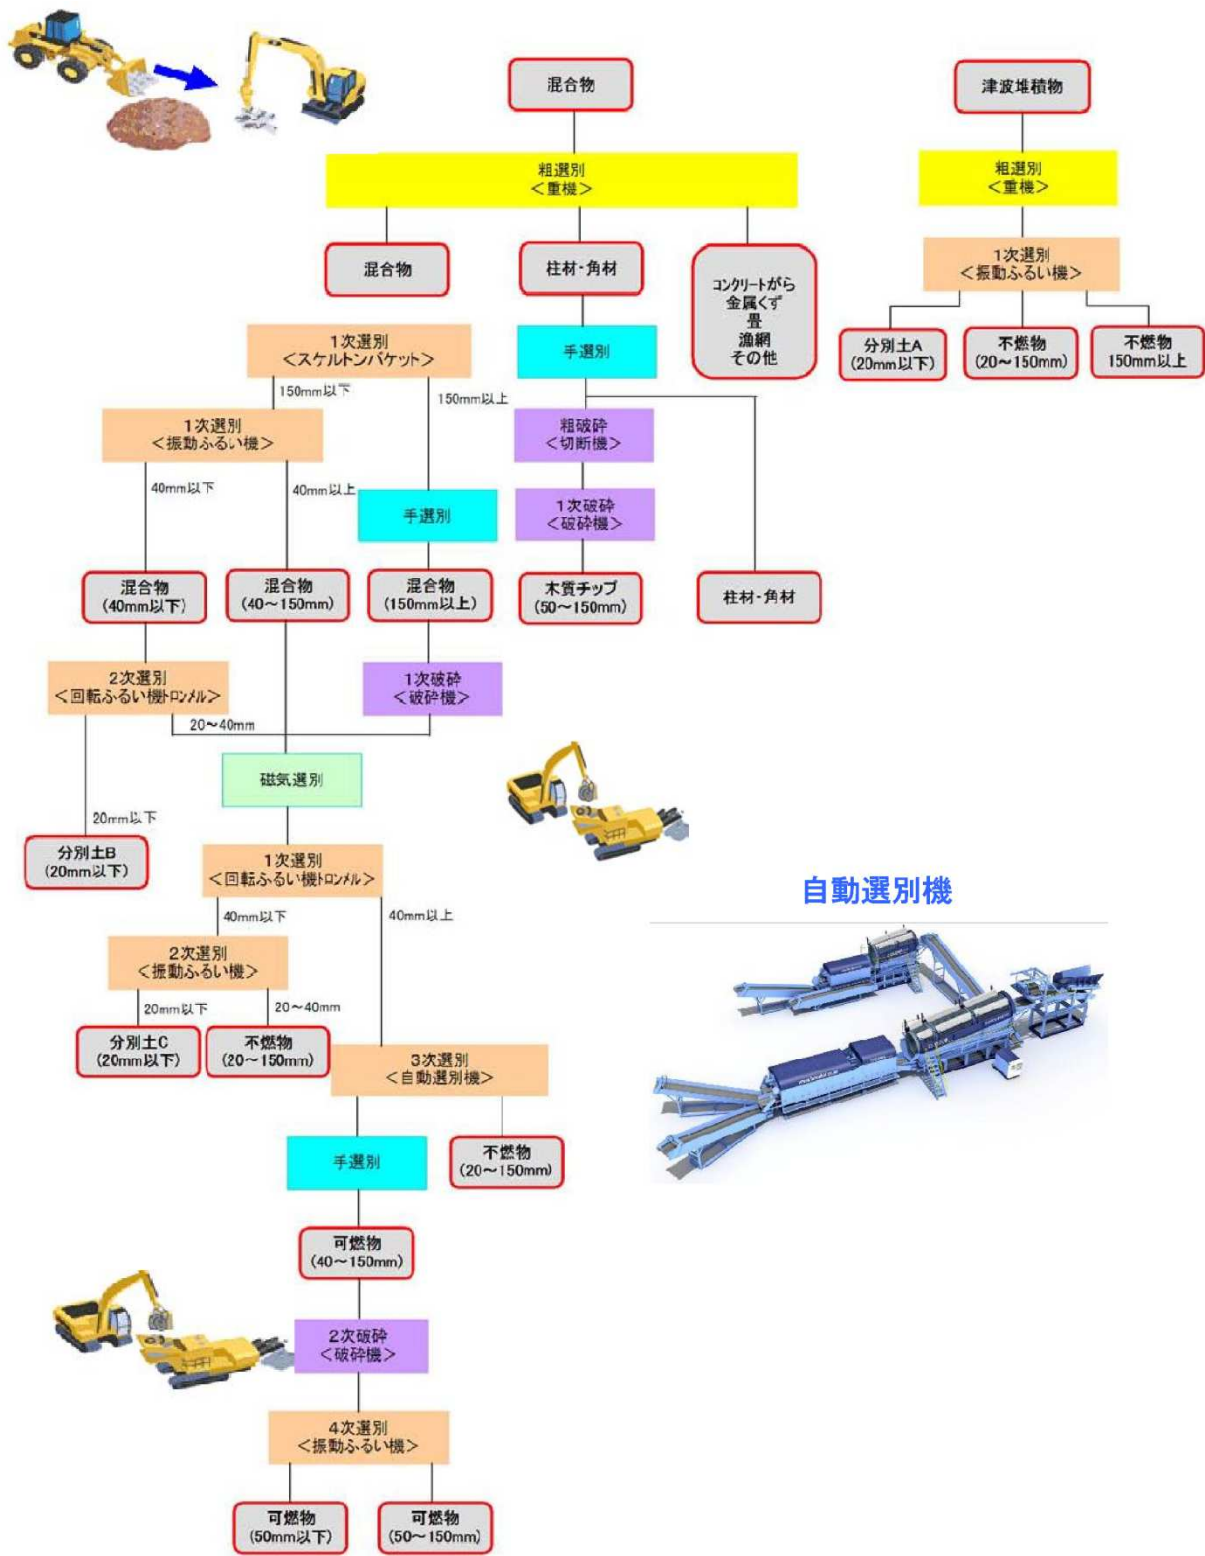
混合物

津波堆積物

粗選別
<重機>

粗選別
<重機>

混合物

柱材・角材

コンクリートがら
金属くず
畳
漁網
その他

1次選別
<振動ふるい機>

分別土A
(20mm以下)

不燃物
(20~150mm)

不燃物
150mm以上

1次選別
<スケルトンバケット>

手選別

150mm以下

150mm以上

1次選別
<振動ふるい機>

粗破砕
<切断機>

40mm以下

40mm以上

手選別

1次破砕
<破砕機>

混合物
(40mm以下)

混合物
(40~150mm)

混合物
(150mm以上)

木質チップ
(50~150mm)

柱材・角材

2次選別
<回転ふるい機トロンメル>

1次破砕
<破砕機>

20~40mm

磁気選別

20mm以下

分別土B
(20mm以下)

1次選別
<回転ふるい機トロンメル>

自動選別機

40mm以下

40mm以上

2次選別
<振動ふるい機>

20mm以下

20~40mm

分別土C
(20mm以下)

不燃物
(20~150mm)

3次選別
<自動選別機>

手選別

不燃物
(20~150mm)

可燃物
(40~150mm)

2次破砕
<破砕機>

4次選別
<振動ふるい機>

可燃物
(50mm以下)

可燃物
(50~150mm)